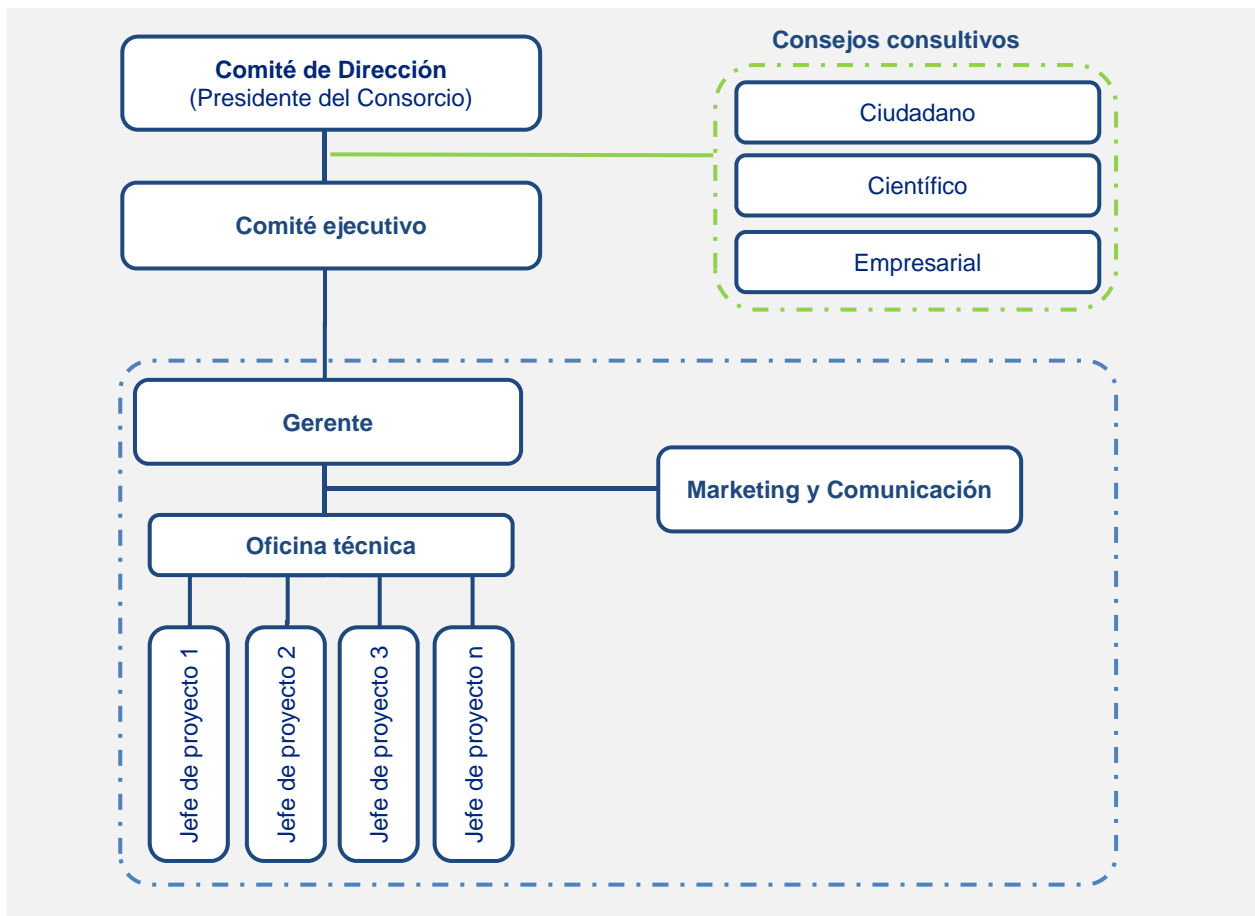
Comité de Dirección
(Presidente del Consorcio)

Consejos consultivos

Ciudadano

Científico

Empresarial

Comité ejecutivo

Gerente

Marketing y Comunicación

Oficina técnica

Jefe de proyecto 1

Jefe de proyecto 2

Jefe de proyecto 3

Jefe de proyecto n